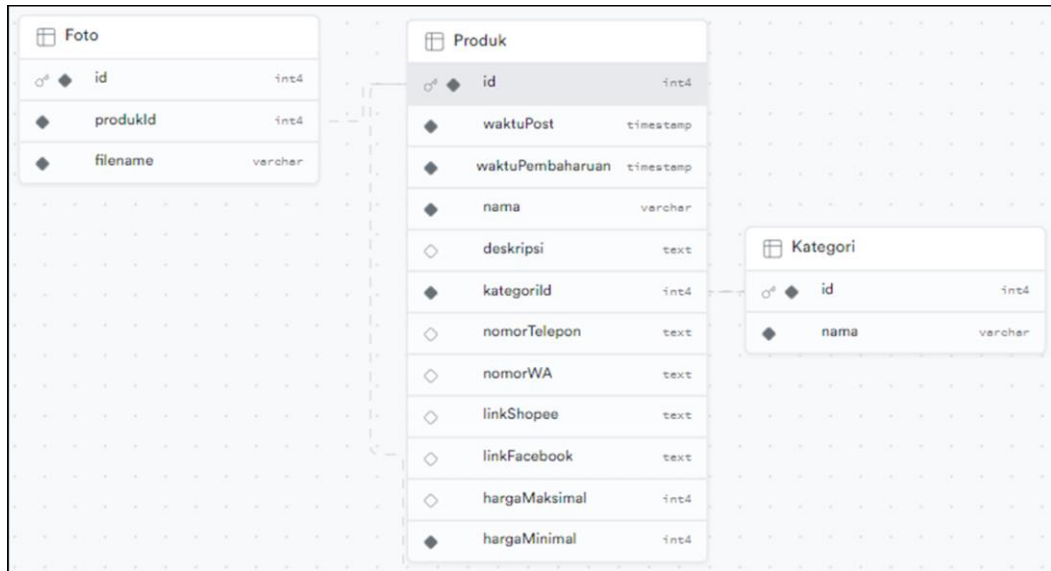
Foto

| | | |
|---|---|---|
| id | int4 |
| produkId | int4 |
| filename | varchar |

Produk

| | |
|---|---|
| id | int4 |
| waktuPost | timestamp |
| waktuPembaharuan | timestamp |
| nama | varchar |
| deskripsi | text |
| kategoriId | int4 |
| nomorTelepon | text |
| nomorWA | text |
| linkShopee | text |
| linkFacebook | text |
| hargaMaksimal | int4 |
| hargaMinimal | int4 |

Kategori

| | |
|---|---|
| id | int4 |
| nama | varchar |